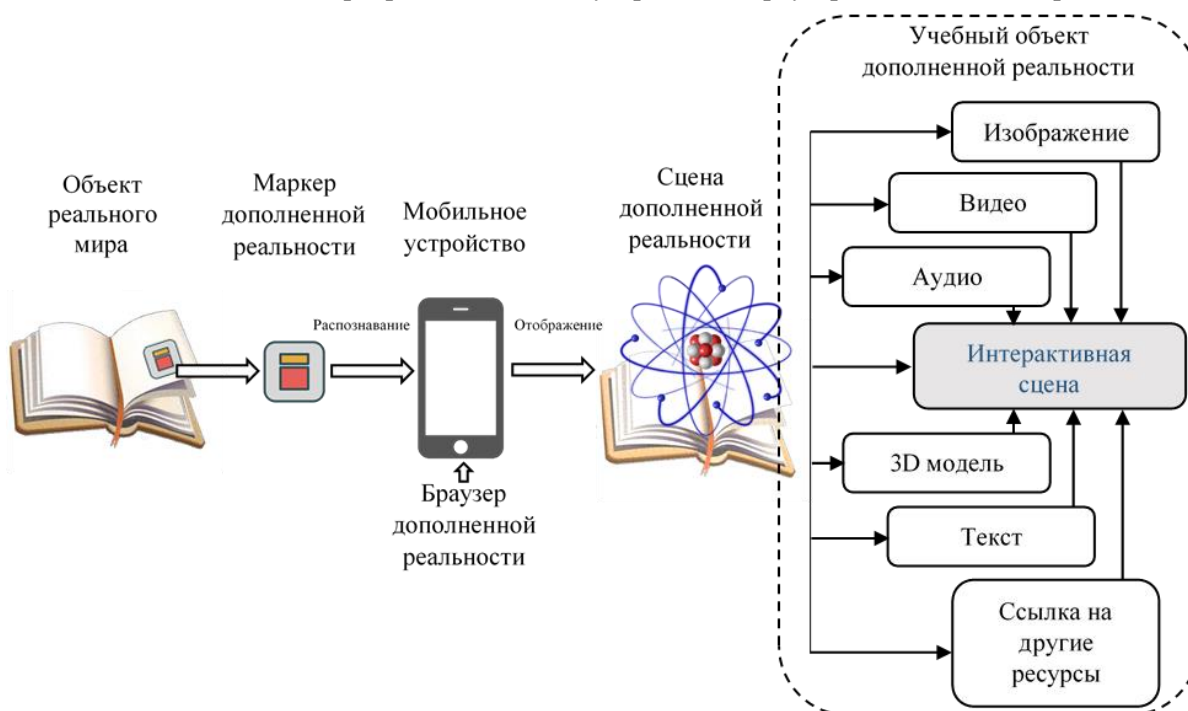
Объект реального мира

Маркер дополненной реальности

Распознавание

Мобильное устройство

Браузер дополненной реальности

Отображение

Сцена дополненной реальности

Учебный объект дополненной реальности

Изображение

Видео

Аудио

Интерактивная сцена

3D модель

Текст

Ссылка на другие ресурсы